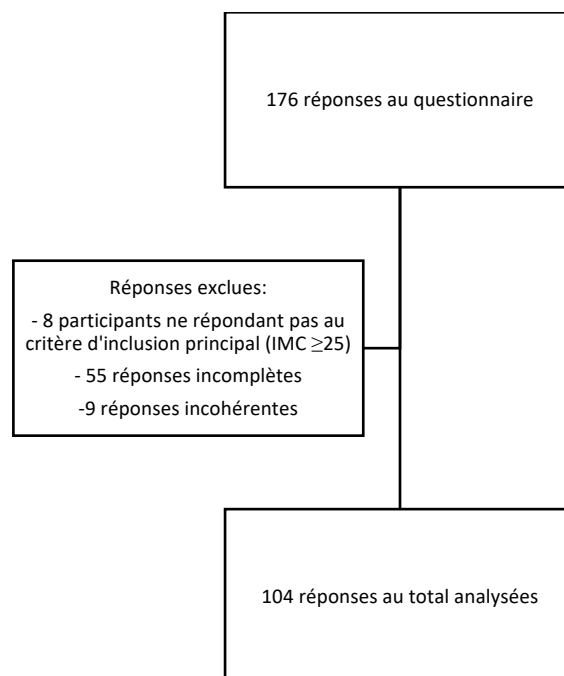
176 réponses au questionnaire

Réponses exclues:

- 8 participants ne répondant pas au critère d'inclusion principal (IMC $\geq$25)

- 55 réponses incomplètes

-9 réponses incohérentes

104 réponses au total analysées